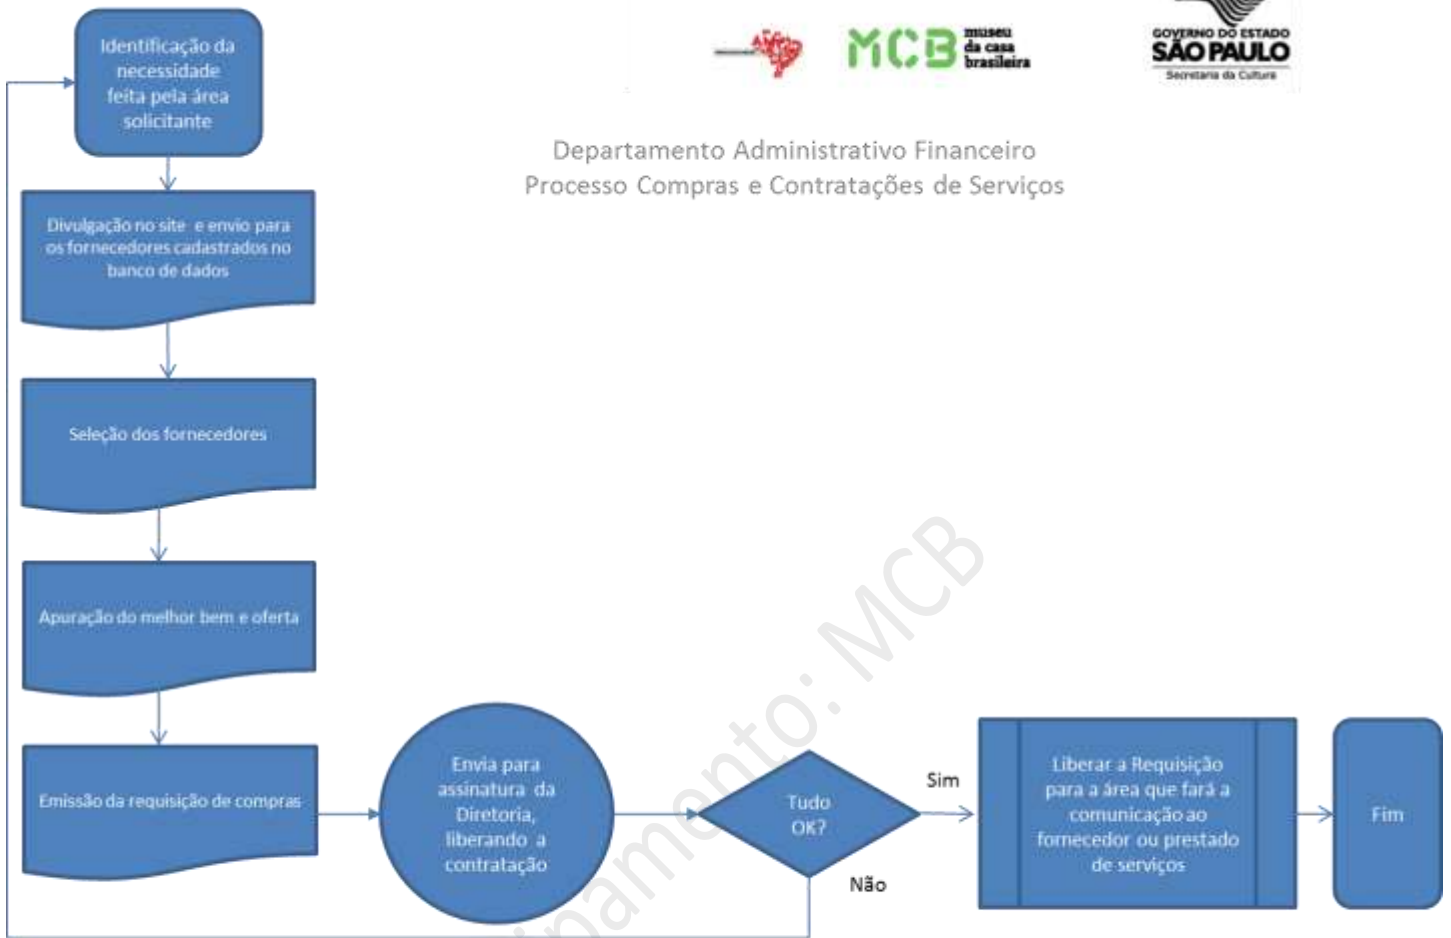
Identificação da necessidade feita pela área solicitante

MCB museu da casa brasileira

GOVERNO DO ESTADO SÃO PAULO
Secretaria da Cultura

Departamento Administrativo Financeiro
Processo Compras e Contratações de Serviços

Divulgação no site e envio para os fornecedores cadastrados no banco de dados

Seleção dos fornecedores

Apuração do melhor bem e oferta

Emissão da requisição de compras

Envia para assinatura da Diretoria, liberando a contratação

Tudo OK?

Sim

Não

Liberar a Requisição para a área que fará a comunicação ao fornecedor ou prestado de serviços

Fim

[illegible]amento: MCB